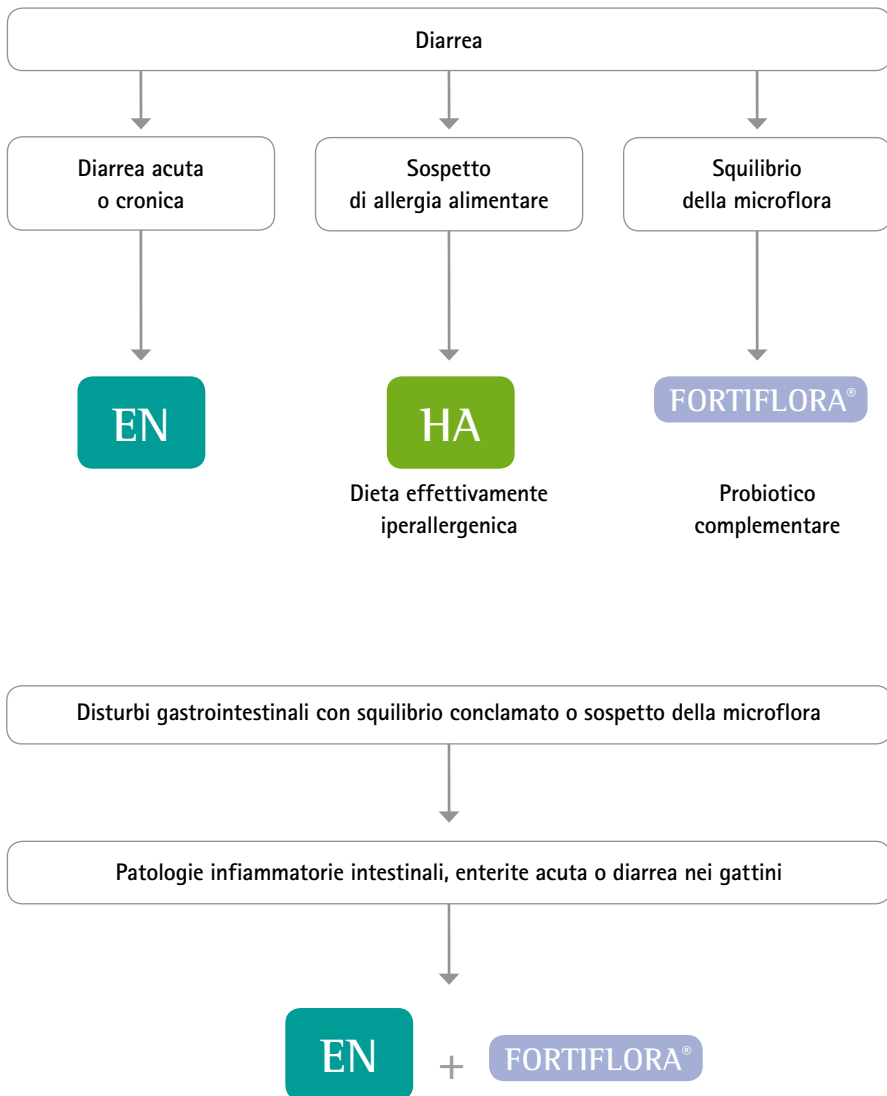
Diarrea

Diarrea acuta o cronica

Sospetto di allergia alimentare

Squilibrio della microflora

EN

HA

Dieta effettivamente iperallergenica

FORTIFLORA®

Probiotico complementare

Disturbi gastrointestinali con squilibrio conclamato o sospetto della microflora

Patologie infiammatorie intestinali, enterite acuta o diarrea nei gattini

EN + FORTIFLORA®